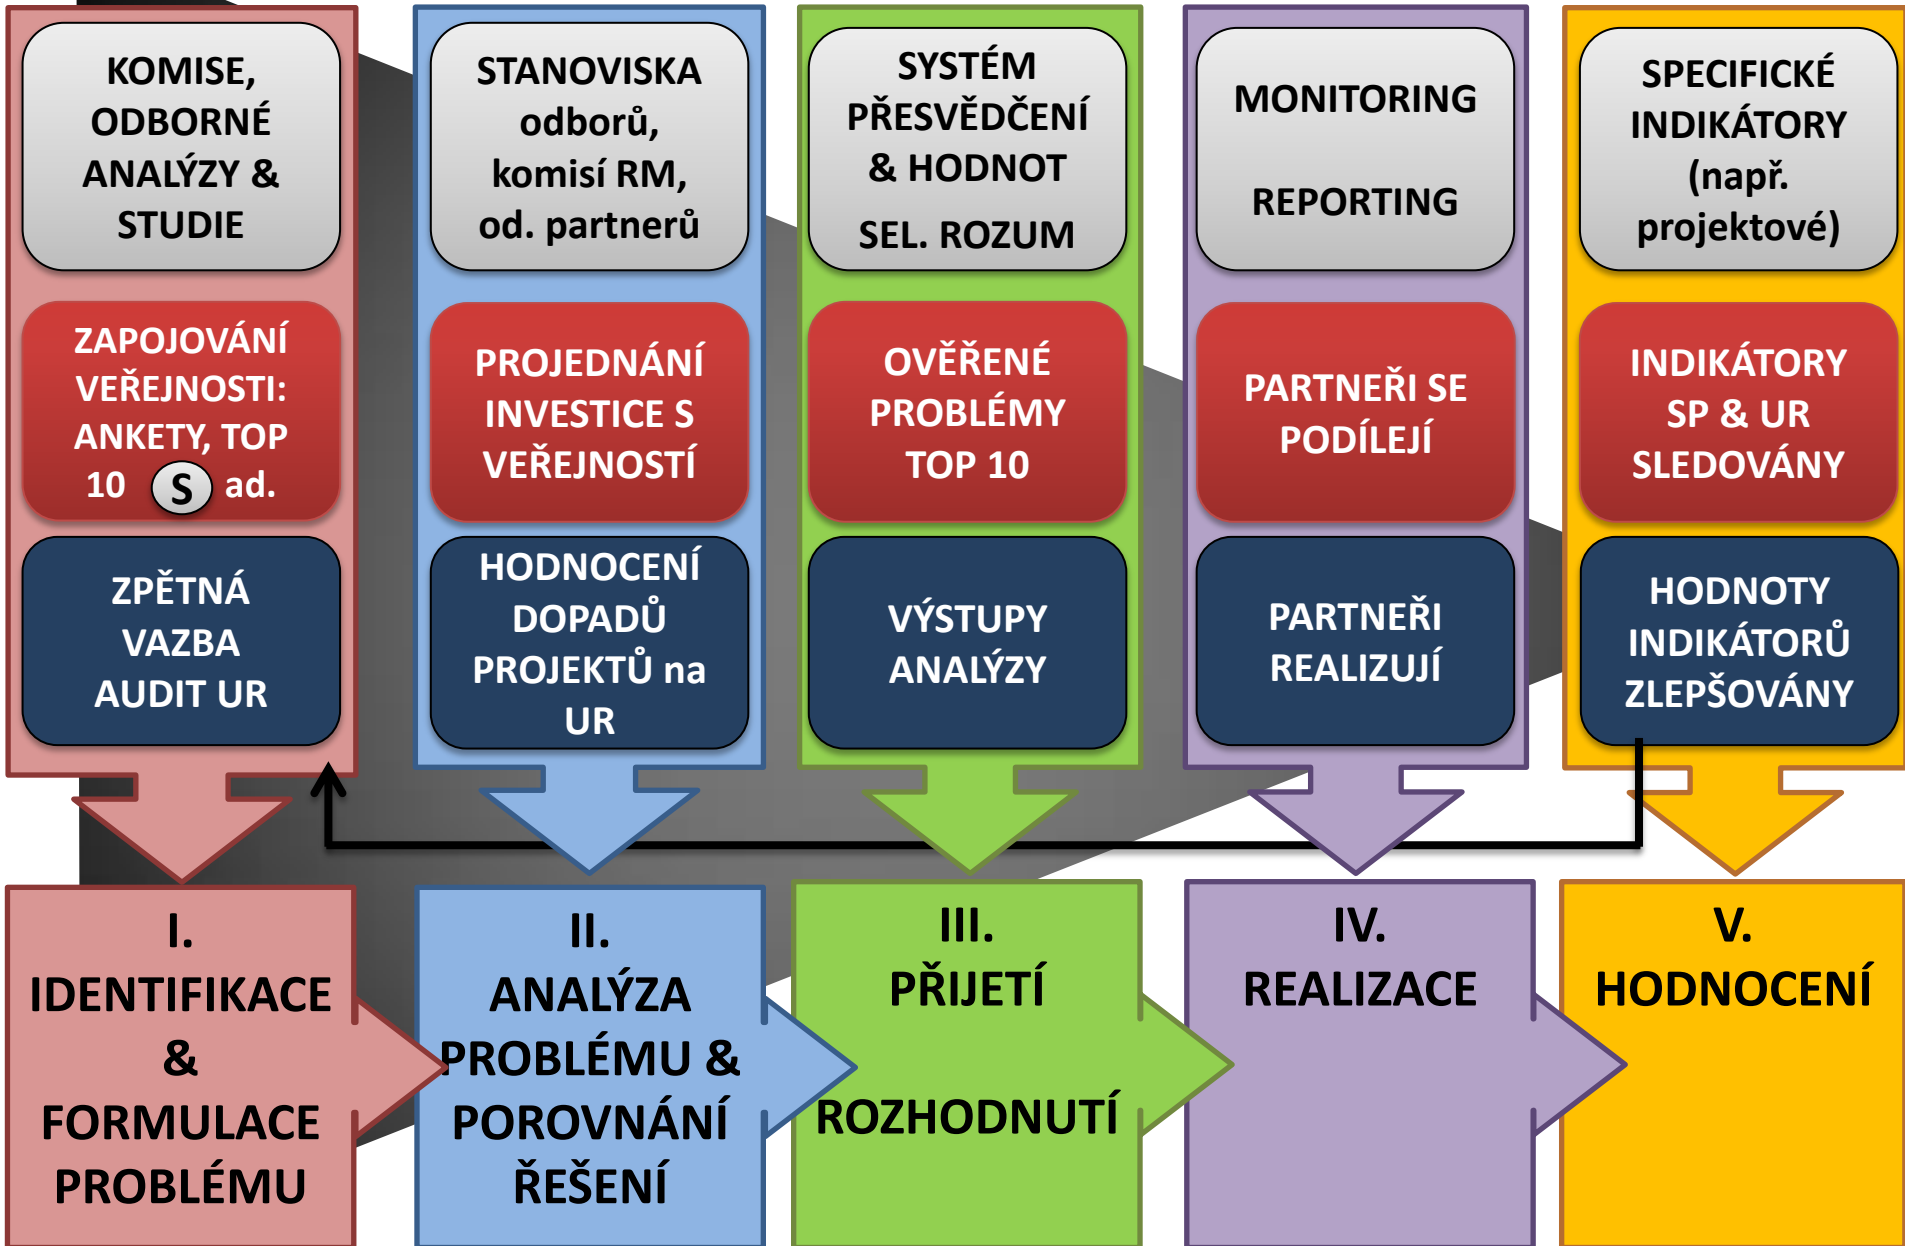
KOMISE, ODBORNÉ ANALÝZY & STUDIE

ZAPOJOVÁNÍ VEŘEJNOSTI: ANKETY, TOP 10 S ad.

ZPĚTNÁ VAZBA AUDIT UR

STANOVISKA odborů, komisí RM, od. partnerů

PROJEDNÁNÍ INVESTICE S VEŘEJNOSTÍ

HODNOCENÍ DOPADŮ PROJEKTŮ na UR

SYSTÉM PŘESVĚDČENÍ & HODNOT SEL. ROZUM

OVĚŘENÉ PROBLÉMY TOP 10

VÝSTUPY ANALÝZY

MONITORING REPORTING

PARTNEŘI SE PODÍLEJÍ

PARTNEŘI REALIZUJÍ

SPECIFICKÉ INDIKÁTORY (např. projektové)

INDIKÁTORY SP & UR SLEDOVÁNY

HODNOTY INDIKÁTORŮ ZLEPŠOVÁNY

I. IDENTIFIKACE & FORMULACE PROBLÉMU

II. ANALÝZA PROBLÉMU & POROVNÁNÍ ŘEŠENÍ

III. PŘIJETÍ ROZHODNUTÍ

IV. REALIZACE

V. HODNOCENÍ